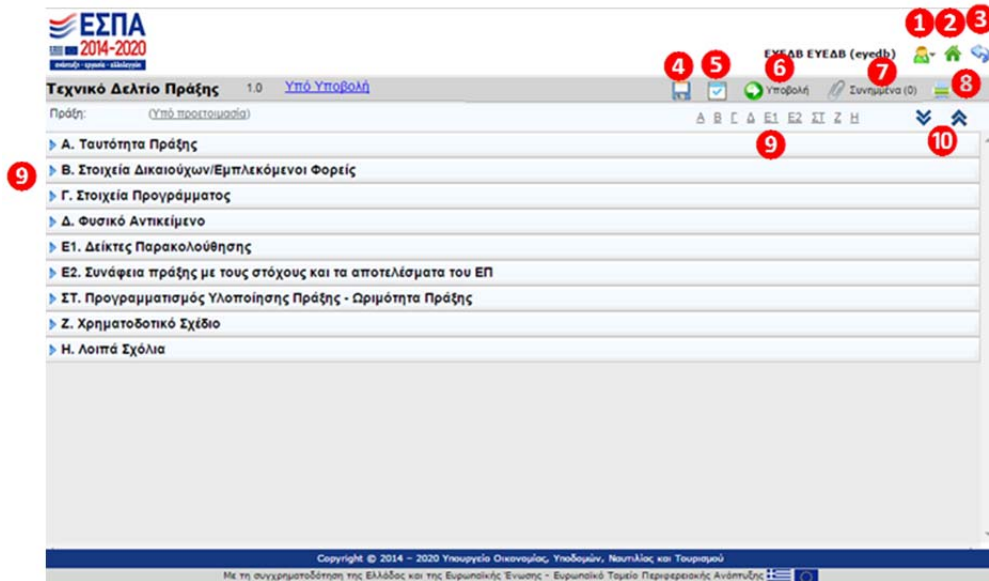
ΕΣΠΑ
2014-2020
ανάπτυξη - εργασία - αλληλεγγύη

1 2 3

ΕΥΕΔΒ ΕΥΕΔΒ (eyedb)

Τεχνικό Δελτίο Πράξης 1.0 Υπό Υποβολή

4 5 6 Υποβολή 7 Συνημμένα (0) 8

Πράξη: (Υπό προετοιμασία)

Α Β Γ Δ Ε1 Ε2 ΣΤ Ζ Η

9 10

Α. Ταυτότητα Πράξης

9 Β. Στοιχεία Δικαιούχων/Εμπλεκόμενοι Φορείς

Γ. Στοιχεία Προγράμματος

Δ. Φυσικό Αντικείμενο

Ε1. Δείκτες Παρακολούθησης

Ε2. Συνάφεια πράξης με τους στόχους και τα αποτελέσματα του ΕΠ

ΣΤ. Προγραμματισμός Υλοποίησης Πράξης - Ωριμότητα Πράξης

Ζ. Χρηματοδοτικό Σχέδιο

Η. Λοιπά Σχόλια

Copyright © 2014 – 2020 Υπουργείο Οικονομίας, Υποδομών, Ναυτιλίας και Τουρισμού

Με τη συγχρηματοδότηση της Ελλάδας και της Ευρωπαϊκής Ένωσης - Ευρωπαϊκό Ταμείο Περιφερειακής Ανάπτυξης